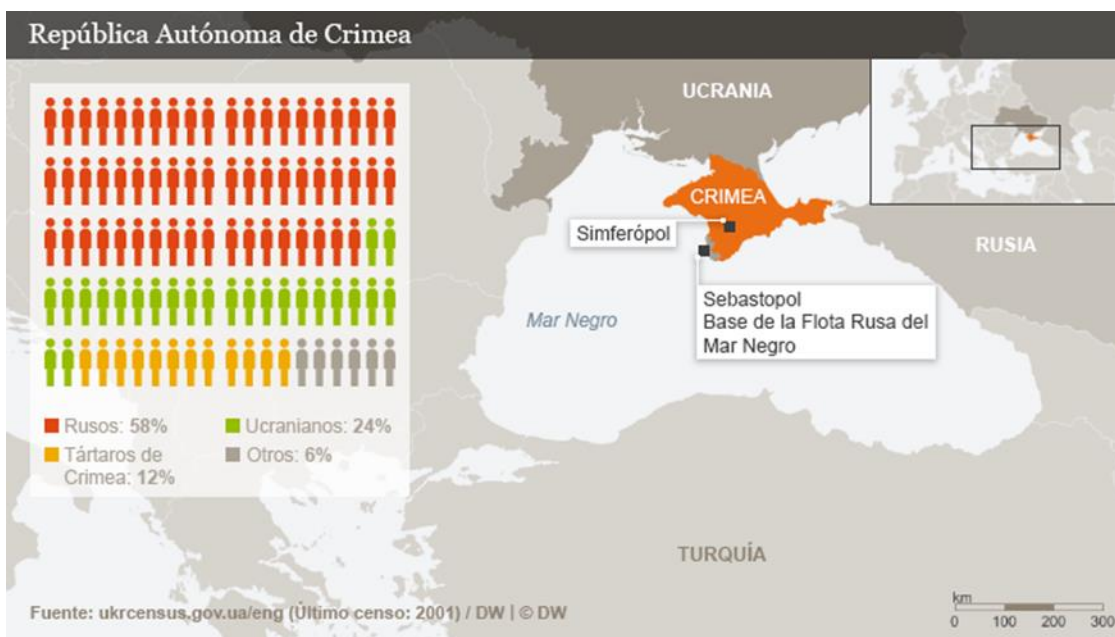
República Autónoma de Crimea

UCRANIA

CRIMEA

Simferópol

RUSIA

Sebastopol
Base de la Flota Rusa del Mar Negro

Mar Negro

Rusos: 58%
Ucranianos: 24%
Tártaros de Crimea: 12%
Otros: 6%

TURQUÍA

Fuente: ukrcensus.gov.ua/eng (Último censo: 2001) / DW | © DW

km
0 100 200 300